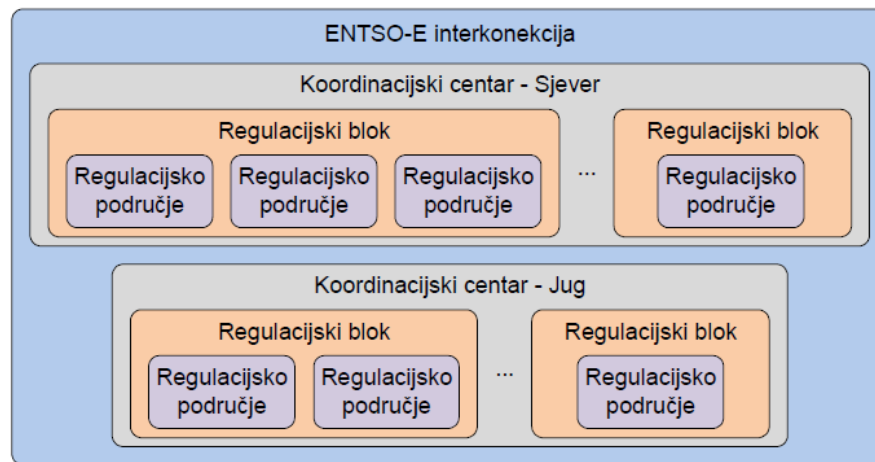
ENTSO-E interkonekcija

Koordinacijski centar - Sjever

Regulacijski blok

Regulacijsko područje

Regulacijsko područje

Regulacijsko područje

...

Regulacijski blok

Regulacijsko područje

Koordinacijski centar - Jug

Regulacijski blok

Regulacijsko područje

Regulacijsko područje

...

Regulacijski blok

Regulacijsko područje